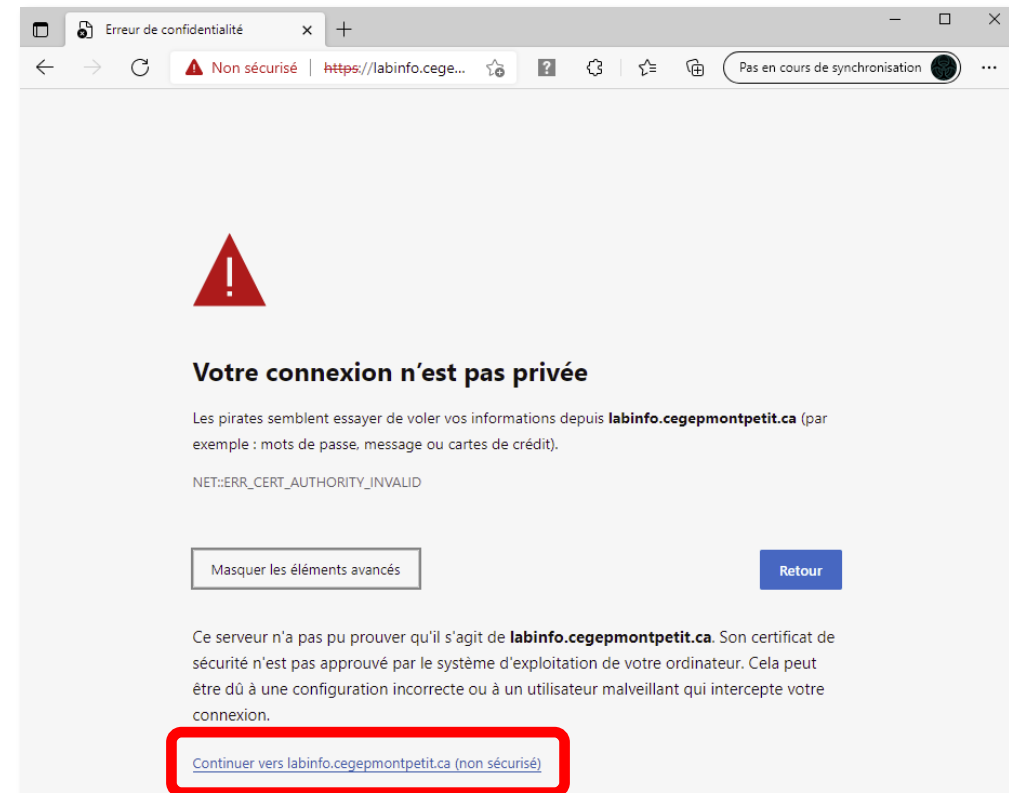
Erreur de confidentialité

Non sécurisé | https://labinfo.cege...

Pas en cours de synchronisation

Votre connexion n’est pas privée

Les pirates semblent essayer de voler vos informations depuis labinfo.cegepmontpetit.ca (par exemple : mots de passe, message ou cartes de crédit).

NET::ERR_CERT_AUTHORITY_INVALID

Masquer les éléments avancés

Retour

Ce serveur n'a pas pu prouver qu'il s'agit de labinfo.cegepmontpetit.ca. Son certificat de sécurité n'est pas approuvé par le système d'exploitation de votre ordinateur. Cela peut être dû à une configuration incorrecte ou à un utilisateur malveillant qui intercepte votre connexion.

Continuer vers labinfo.cegepmontpetit.ca (non sécurisé)